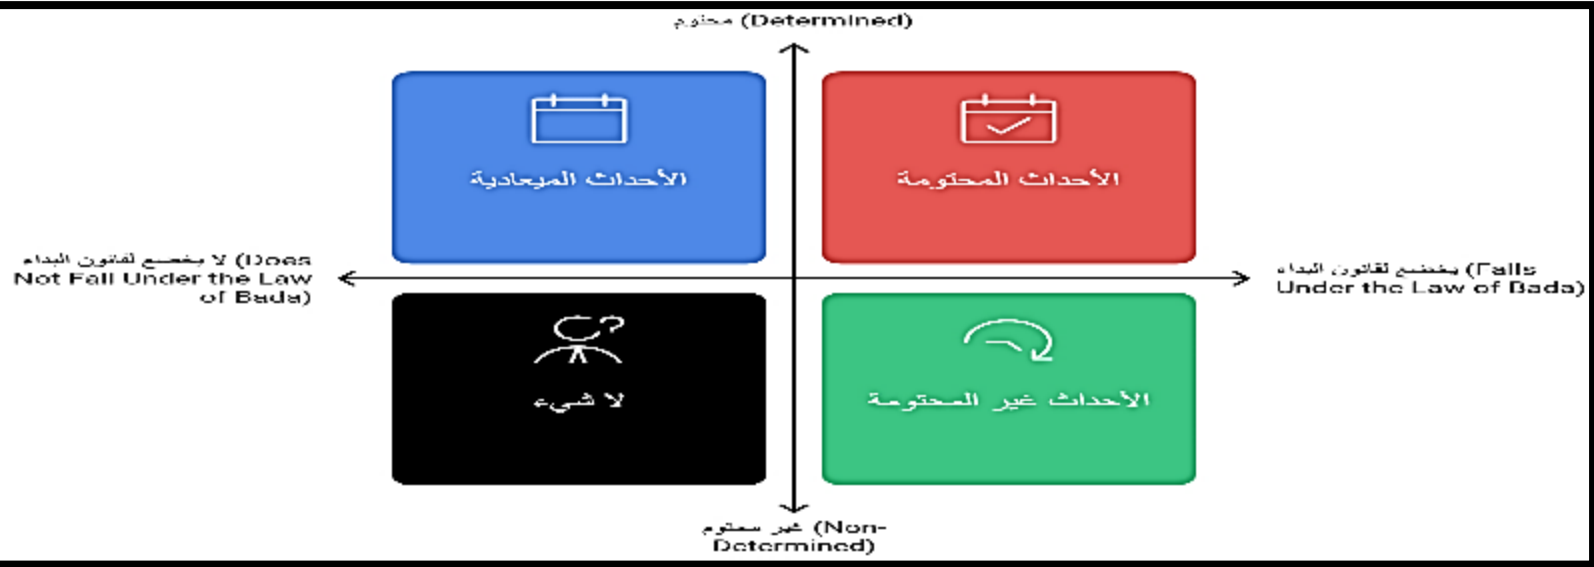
محتوم (Determined)

الأحداث الميعادية

الأحداث المحتومة

لا يخضع لقانون البداء (Does Not Fall Under the Law of Bada)

يخضع لقانون البداء (Falls Under the Law of Bada)

لا شيء

الأحداث غير المحتومة

غير محتوم (Non-Determined)